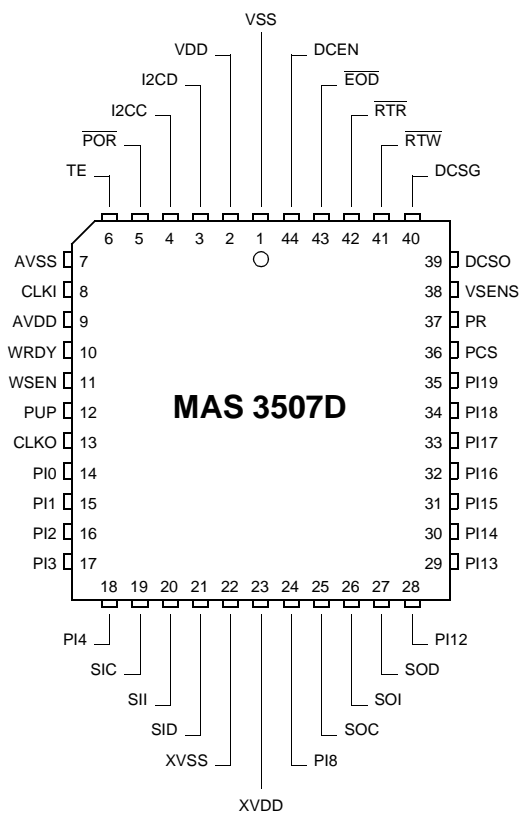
VSS
VDD
DCEN
I2CD
$\overline{EOD}$
I2CC
$\overline{RTR}$
$\overline{POR}$
$\overline{RTW}$
TE
DCSG

6 5 4 3 2 1 44 43 42 41 40

AVSS 7
CLKI 8
AVDD 9
WRDY 10
WSEN 11
PUP 12
CLKO 13
PI0 14
PI1 15
PI2 16
PI3 17

39 DCSO
38 VSENS
37 PR
36 PCS
35 PI19
34 PI18
33 PI17
32 PI16
31 PI15
30 PI14
29 PI13

MAS 3507D

18 19 20 21 22 23 24 25 26 27 28

PI4
PI12
SIC
SOD
SII
SOI
SID
SOC
XVSS
PI8
XVDD